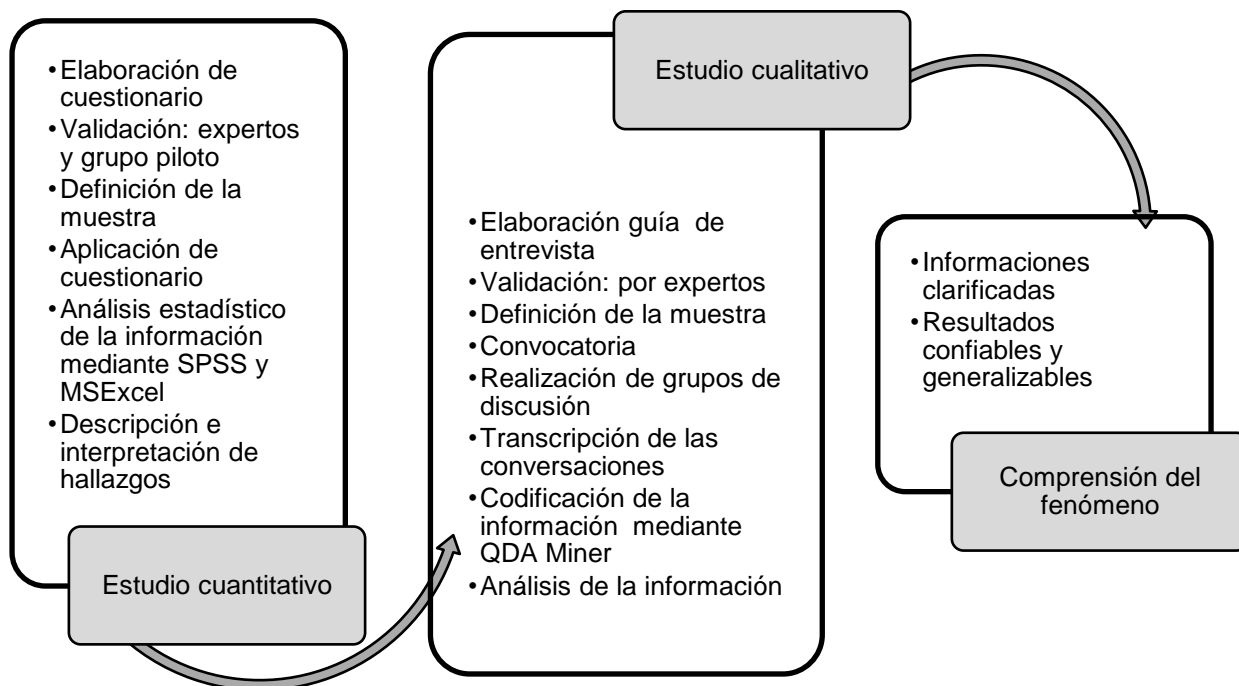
• Elaboración de cuestionario
• Validación: expertos y grupo piloto
• Definición de la muestra
• Aplicación de cuestionario
• Análisis estadístico de la información mediante SPSS y MSExcel
• Descripción e interpretación de hallazgos

Estudio cuantitativo

Estudio cualitativo

• Elaboración guía de entrevista
• Validación: por expertos
• Definición de la muestra
• Convocatoria
• Realización de grupos de discusión
• Transcripción de las conversaciones
• Codificación de la información mediante QDA Miner
• Análisis de la información

• Informaciones clarificadas
• Resultados confiables y generalizables

Comprensión del fenómeno